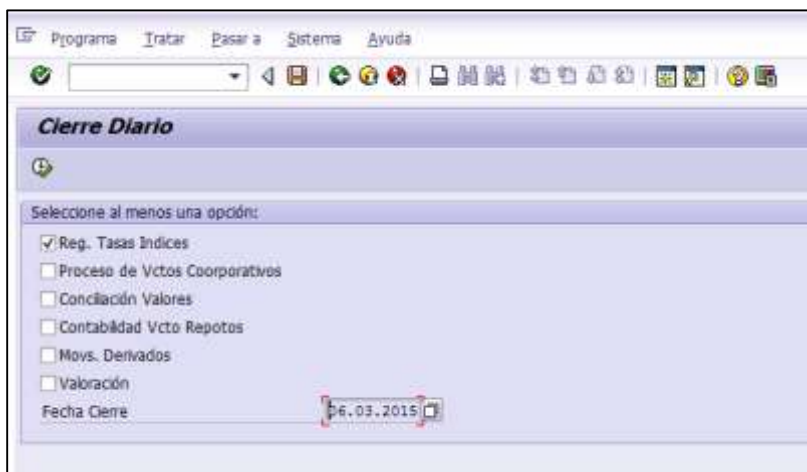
Programa Tratar Pasar a Sistema Ayuda

Cierre Diario

Seleccione al menos una opción:

Reg. Tasas Indices

Proceso de Vctos Coorporativos

Conciliación Valores

Contabilidad Vcto Repotos

Movs. Derivados

Valoración

Fecha Cierre 06.03.2015